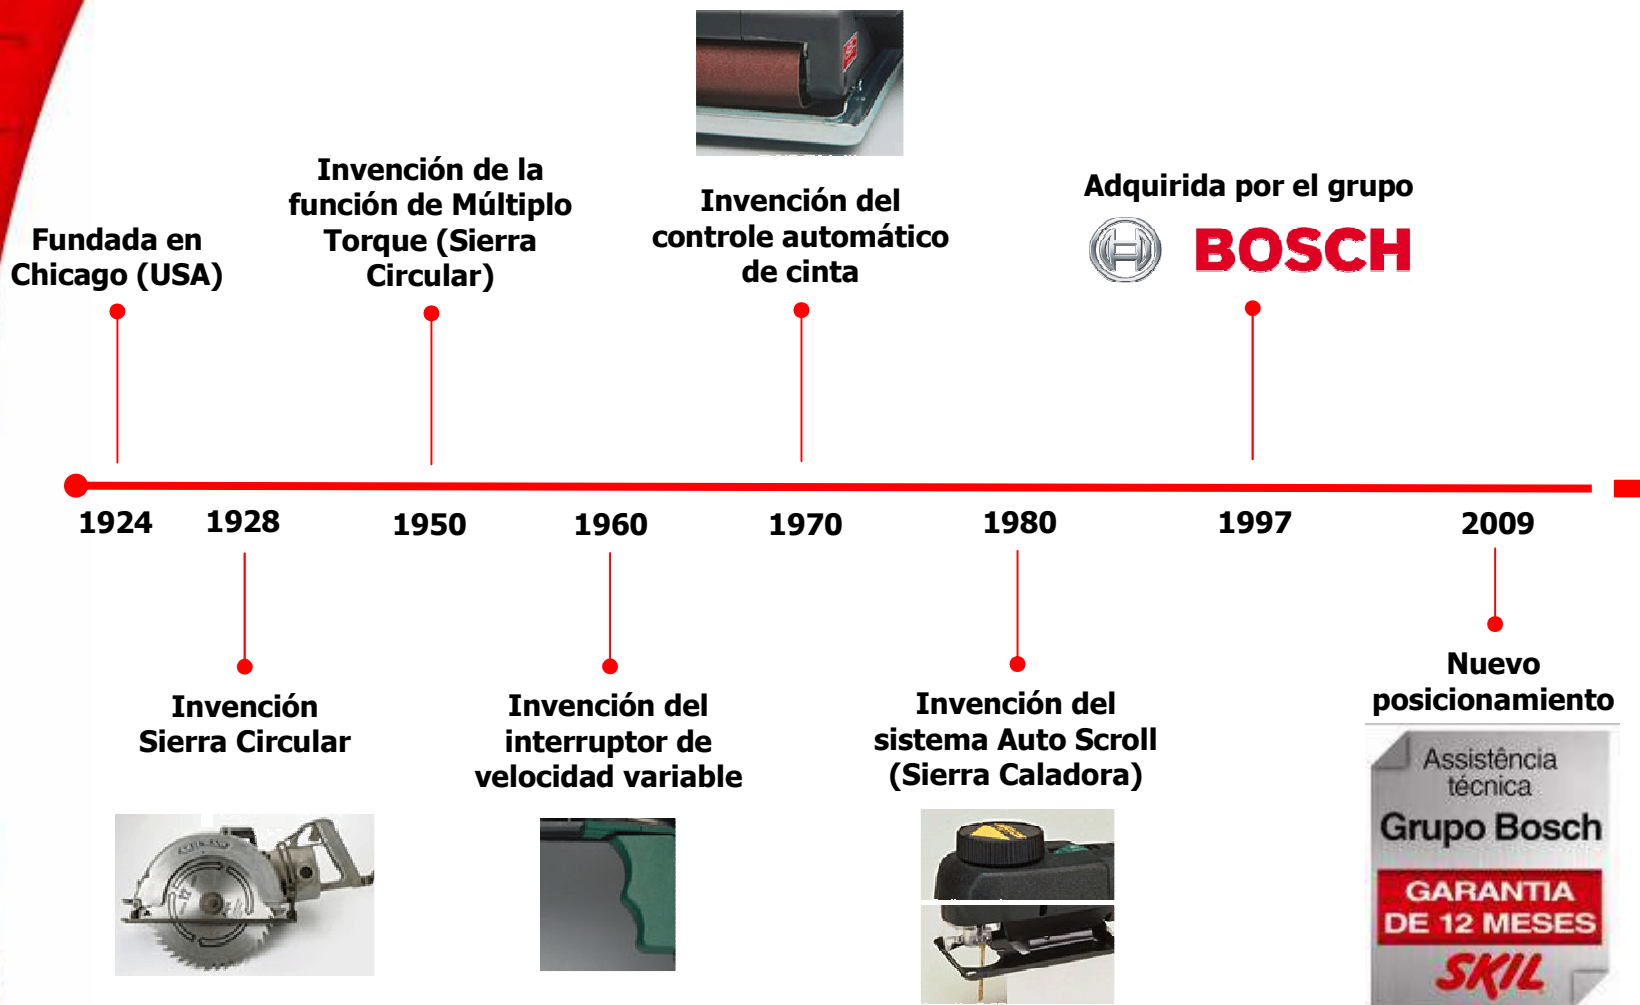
Fundada en Chicago (USA)

Invención de la función de Múltiplo Torque (Sierra Circular)

Invención del controle automático de cinta

Adquirida por el grupo

BOSCH

1924 1928 1950 1960 1970 1980 1997 2009

Invención Sierra Circular

Invención del interruptor de velocidad variable

Invención del sistema Auto Scroll (Sierra Caladora)

Nuevo posicionamiento

Assistência técnica
Grupo Bosch
GARANTIA DE 12 MESES
SKIL